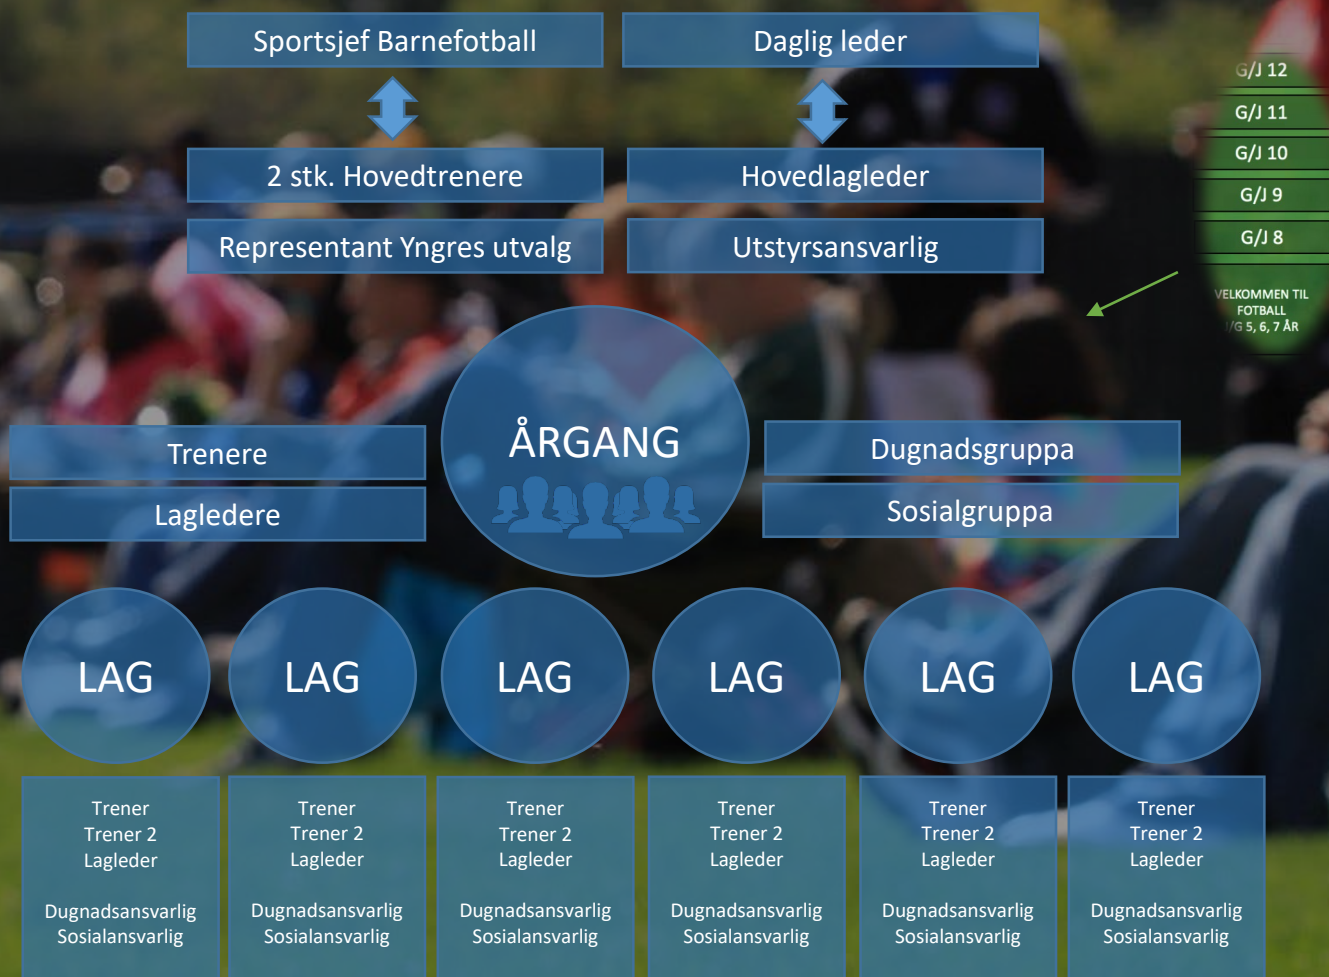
Sportsjef Barnefotball

Daglig leder

2 stk. Hovedtrenere

Hovedlagleder

Representant Yngres utvalg

Utstyrsansvarlig

G/J 12
G/J 11
G/J 10
G/J 9
G/J 8
VELKOMMEN TIL FOTBALL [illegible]/G 5, 6, 7 ÅR

Trenere

Lagledere

ÅRGANG

Dugnadsgruppa

Sosialgruppa

LAG

LAG

LAG

LAG

LAG

LAG

Trener
Trener 2
Lagleder

Dugnadsansvarlig
Sosialansvarlig

Trener
Trener 2
Lagleder

Dugnadsansvarlig
Sosialansvarlig

Trener
Trener 2
Lagleder

Dugnadsansvarlig
Sosialansvarlig

Trener
Trener 2
Lagleder

Dugnadsansvarlig
Sosialansvarlig

Trener
Trener 2
Lagleder

Dugnadsansvarlig
Sosialansvarlig

Trener
Trener 2
Lagleder

Dugnadsansvarlig
Sosialansvarlig